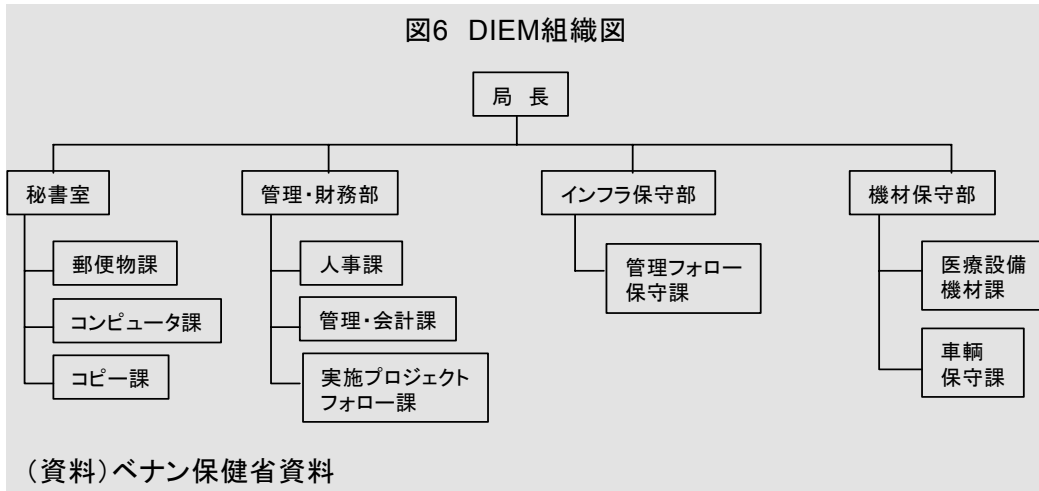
図6 DIEM組織図

局 長

秘書室

郵便物課

コンピュータ課

コピー課

管理・財務部

人事課

管理・会計課

実施プロジェクトフォロー課

インフラ保守部

管理フォロー保守課

機材保守部

医療設備機材課

車輌保守課

(資料)ベナン保健省資料